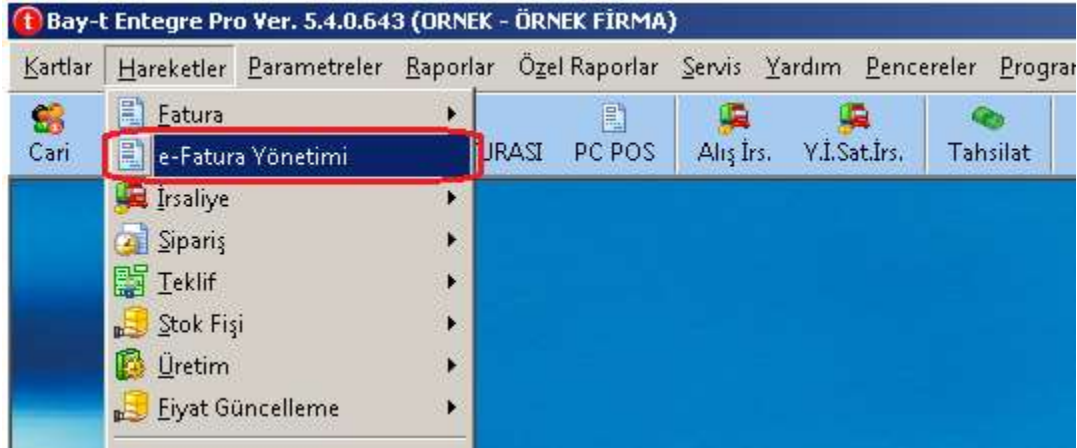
Bay-t Entegre Pro Ver. 5.4.0.643 (ORNEK - ÖRNEK FİRMA)

Kartlar Hareketler Parametreler Raporlar Özel Raporlar Servis Yardım Pencereler Prograı

Cari URASI PC POS Alış İrs. Y.İ.Sat.İrs. Tahsilat

Fatura
e-Fatura Yönetimi
İrsaliye
Sipariş
Teklif
Stok Fişi
Üretim
Fiyat Güncelleme